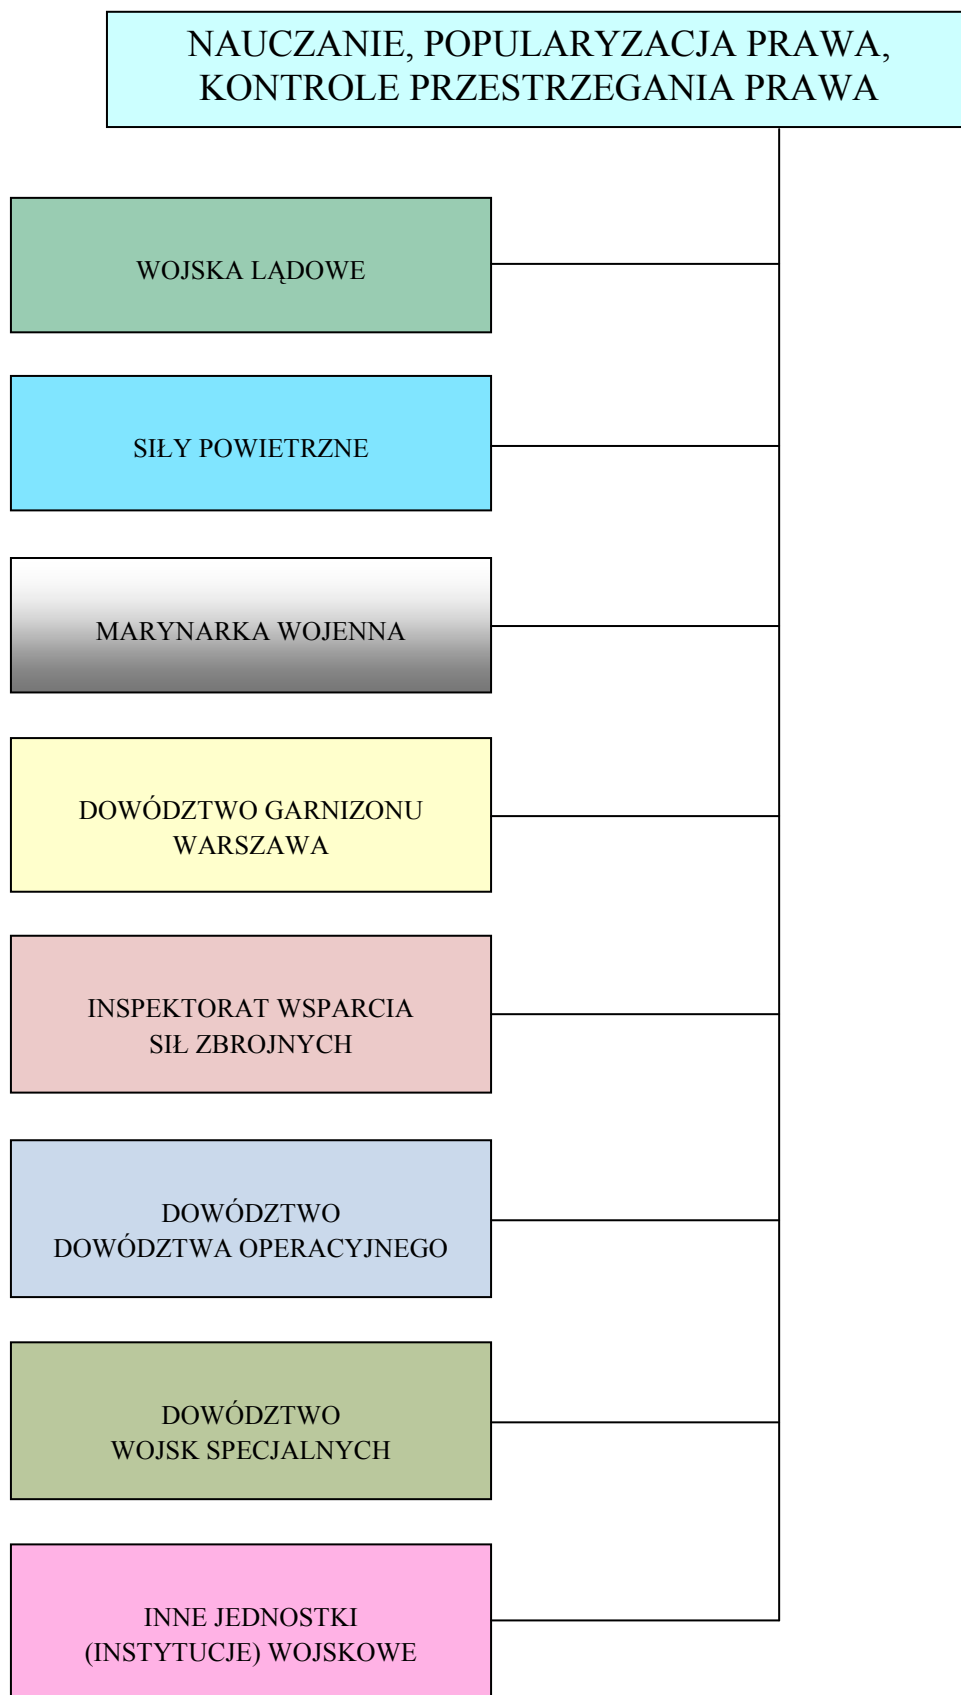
NAUCZANIE, POPULARYZACJA PRAWA, KONTROLE PRZESTRZEGANIA PRAWA

WOJSKA LĄDOWE

SIŁY POWIETRZNE

MARYNARKA WOJENNA

DOWÓDZTWO GARNIZONU WARSZAWA

INSPEKTORAT WSPARCIA SIŁ ZBROJNYCH

DOWÓDZTWO DOWÓDZTWA OPERACYJNEGO

DOWÓDZTWO WOJSK SPECJALNYCH

INNE JEDNOSTKI (INSTYTUCJE) WOJSKOWE